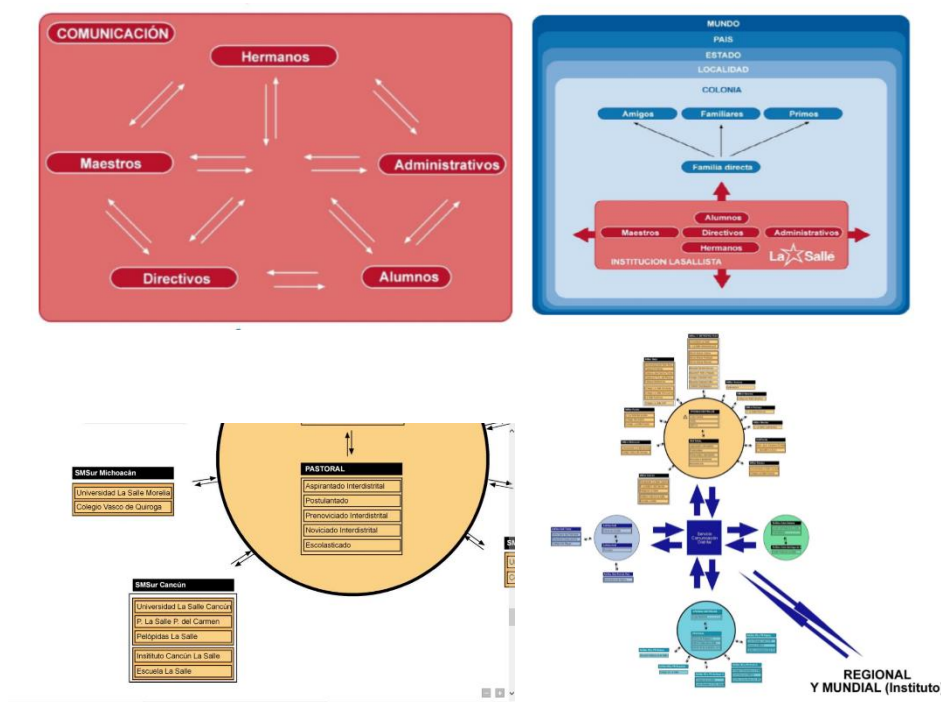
COMUNICACIÓN

Hermanos

Maestros

Administrativos

Directivos

Alumnos

MUNDO

PAIS

ESTADO

LOCALIDAD

COLONIA

Amigos

Familiares

Primos

Familia directa

Alumnos

Maestros

Directivos

Administrativos

Hermanos

INSTITUCION LASALLISTA

La Salle

SMSur Michoacán

Universidad La Salle Morelia

Colegio Vasco de Quiroga

PASTORAL

Aspirantado Interdistrital

Postulantado

Prenoviciado Interdistrital

Noviciado Interdistrital

Escolasticado

SMSur Cancún

Universidad La Salle Cancún

P. La Salle P. del Carmen

Pelópidas La Salle

Instituto Cancún La Salle

Escuela La Salle

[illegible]

REGIONAL Y MUNDIAL (Instituto)